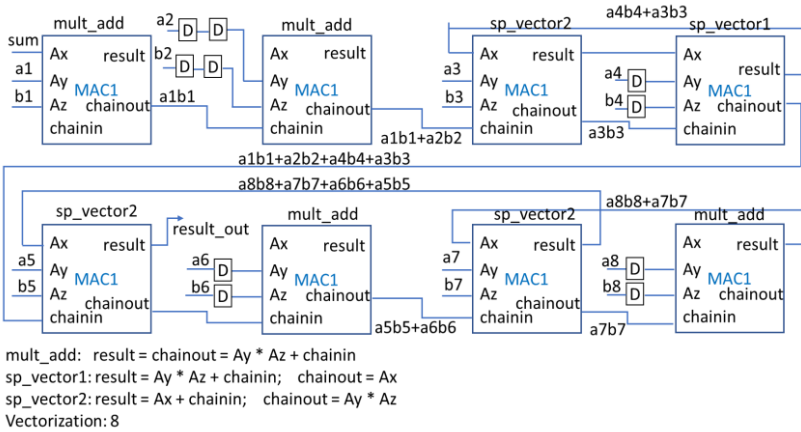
mult_add
sum
Ax
result
a1
Ay
MAC1
b1
Az
chainout
chainin

a2
D
D
b2
D
D
a1b1

mult_add
Ax
result
Ay
MAC1
Az
chainout
chainin

a1b1+a2b2

sp_vector2
Ax
result
a3
Ay
MAC1
b3
Az
chainout
chainin

a4b4+a3b3
a4
D
b4
D
a3b3

sp_vector1
Ax
result
Ay
MAC1
Az
chainout
chainin

a1b1+a2b2+a4b4+a3b3
a8b8+a7b7+a6b6+a5b5

sp_vector2
Ax
result
result_out
a5
Ay
MAC1
b5
Az
chainout
chainin

a6
D
b6
D

mult_add
Ax
result
Ay
MAC1
Az
chainout
chainin

a5b5+a6b6

a8b8+a7b7
sp_vector2
Ax
result
a7
Ay
MAC1
b7
Az
chainout
chainin

a7b7
a8
D
b8
D

mult_add
Ax
result
Ay
MAC1
Az
chainout
chainin

mult_add: result = chainout = Ay * Az + chainin
sp_vector1: result = Ay * Az + chainin; chainout = Ax
sp_vector2: result = Ax + chainin; chainout = Ay * Az
Vectorization: 8